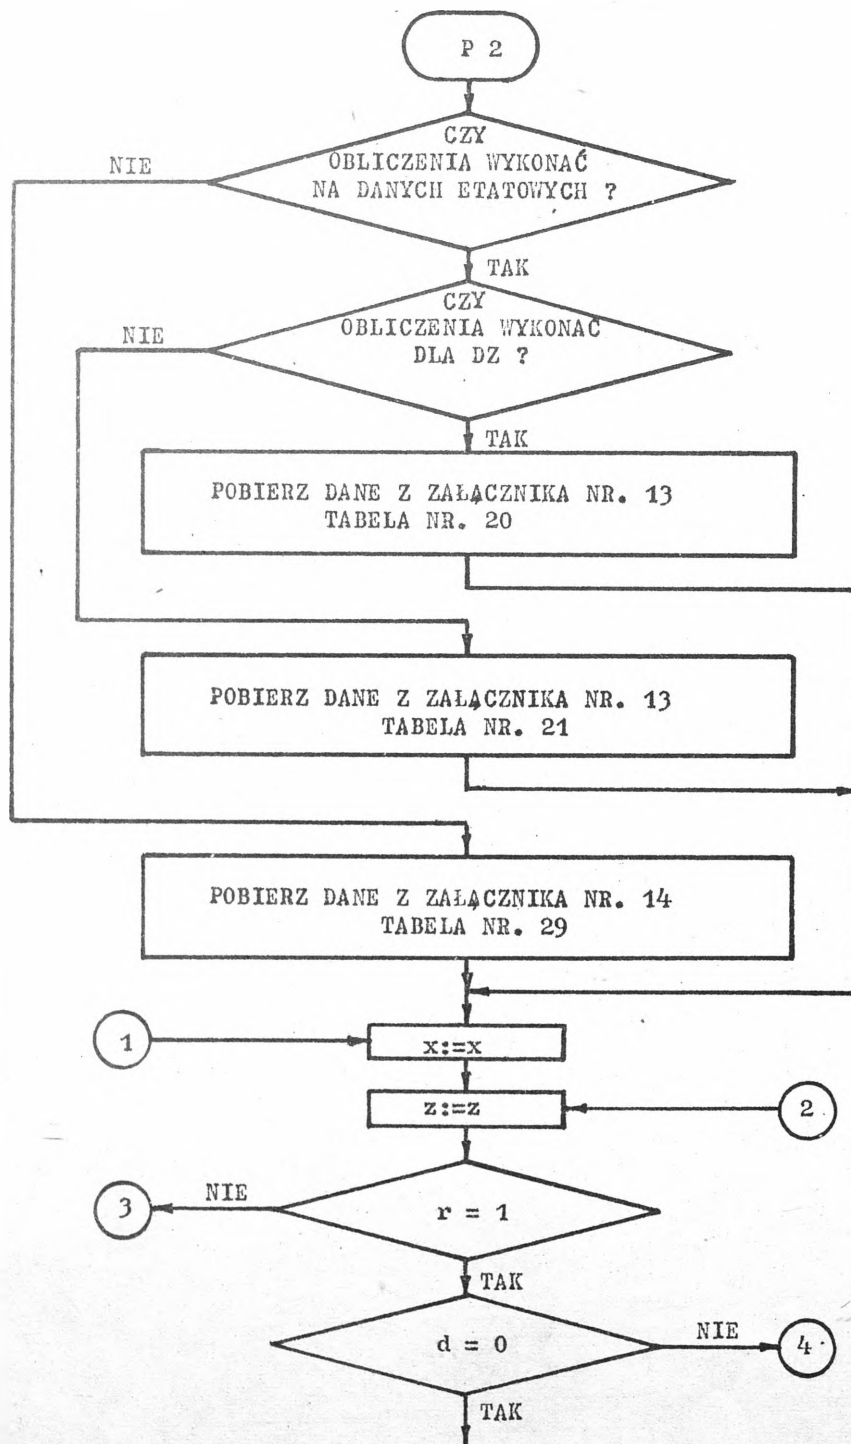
P 2

NIE

CZY OBLICZENIA WYKONAĆ NA DANYCH ETATOWYCH ?

TAK

NIE

CZY OBLICZENIA WYKONAĆ DLA DZ ?

TAK

POBIERZ DANE Z ZAŁĄCZNIKA NR. 13 TABELA NR. 20

POBIERZ DANE Z ZAŁĄCZNIKA NR. 13 TABELA NR. 21

POBIERZ DANE Z ZAŁĄCZNIKA NR. 14 TABELA NR. 29

1

$x:=x$

$z:=z$

2

3

NIE

$r = 1$

TAK

$d = 0$

NIE

4

TAK